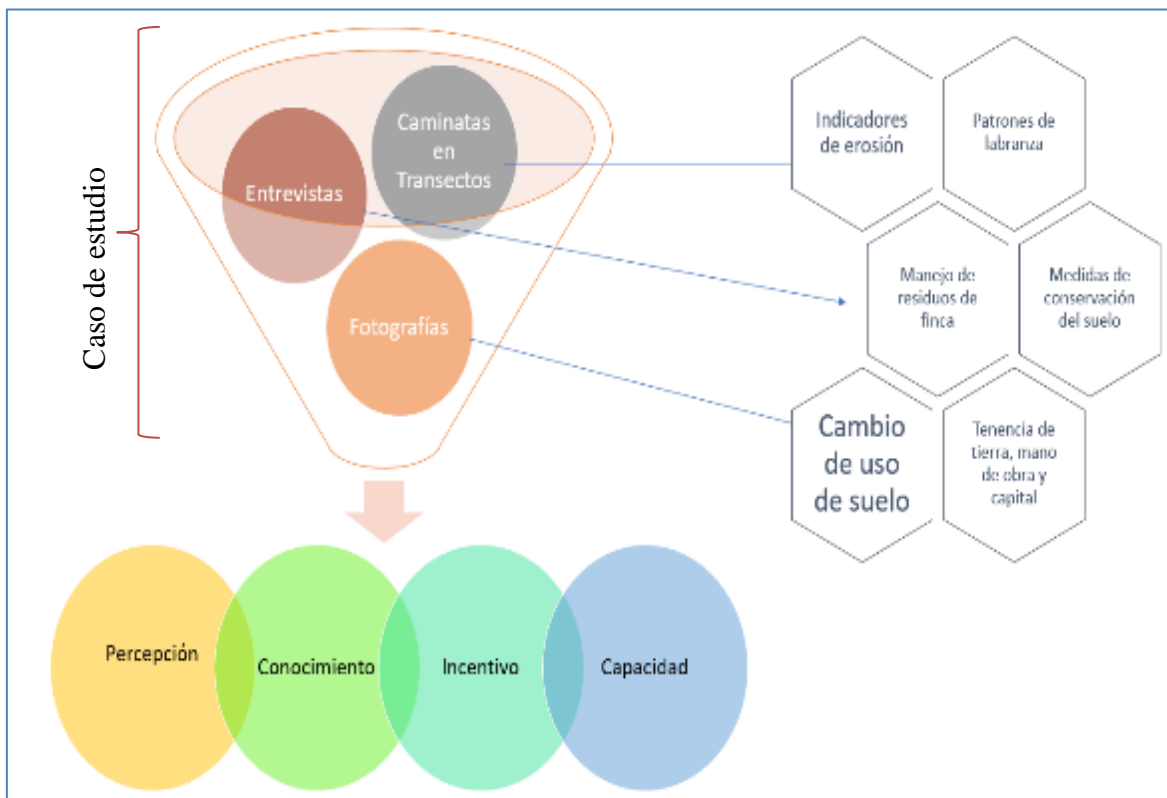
Caso de estudio

Caminatas en Transectos

Entrevistas

Fotografías

Indicadores de erosión

Patrones de labranza

Manejo de residuos de finca

Medidas de conservación del suelo

Cambio de uso de suelo

Tenencia de tierra, mano de obra y capital

Percepción

Conocimiento

Incentivo

Capacidad